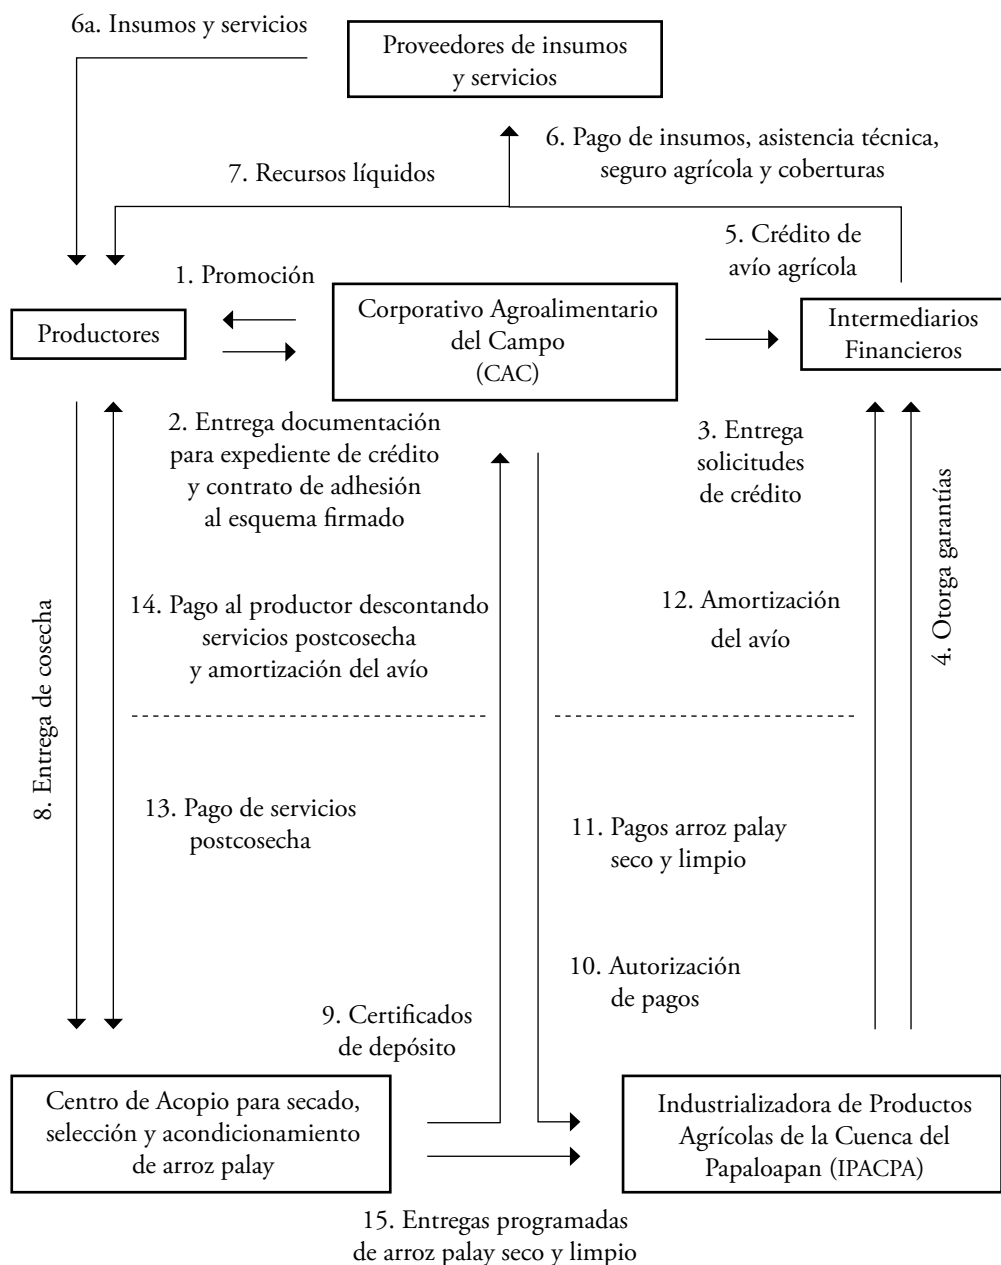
6a. Insumos y servicios

Proveedores de insumos y servicios

6. Pago de insumos, asistencia técnica, seguro agrícola y coberturas

7. Recursos líquidos

5. Crédito de avío agrícola

1. Promoción

Productores

Corporativo Agroalimentario del Campo (CAC)

Intermediarios Financieros

2. Entrega documentación para expediente de crédito y contrato de adhesión al esquema firmado

3. Entrega solicitudes de crédito

4. Otorga garantías

8. Entrega de cosecha

14. Pago al productor descontando servicios postcosecha y amortización del avío

12. Amortización del avío

13. Pago de servicios postcosecha

11. Pagos arroz palay seco y limpio

10. Autorización de pagos

9. Certificados de depósito

Centro de Acopio para secado, selección y acondicionamiento de arroz palay

Industrializadora de Productos Agrícolas de la Cuenca del Papaloapan (IPACPA)

15. Entregas programadas de arroz palay seco y limpio